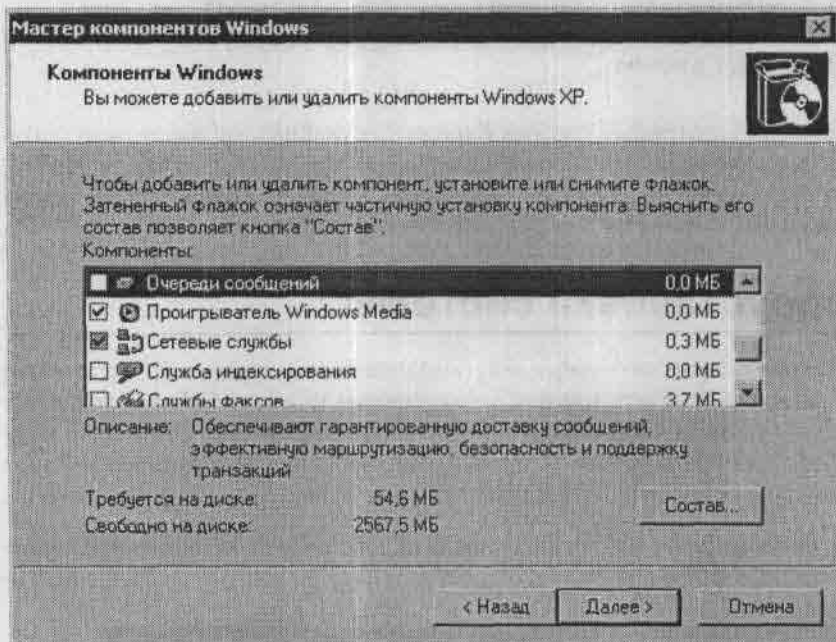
Мастер компонентов Windows

Компоненты Windows
Вы можете добавить или удалить компоненты Windows XP.

Чтобы добавить или удалить компонент, установите или снимите флажок. Затененный флажок означает частичную установку компонента. Выяснить его состав позволяет кнопка "Состав".

Компоненты:

| Очереди сообщений | 0,0 МБ |
|---|---|
| Проигрыватель Windows Media | 0,0 МБ |
| Сетевые службы | 0,3 МБ |
| Служба индексирования | 0,0 МБ |
| Службы факсов | 3,7 МБ |

Описание: Обеспечивают гарантированную доставку сообщений, эффективную маршрутизацию, безопасность и поддержку транзакций

Требуется на диске: 54,6 МБ
Свободно на диске: 2567,5 МБ

Состав...

< Назад
Далее >
Отмена